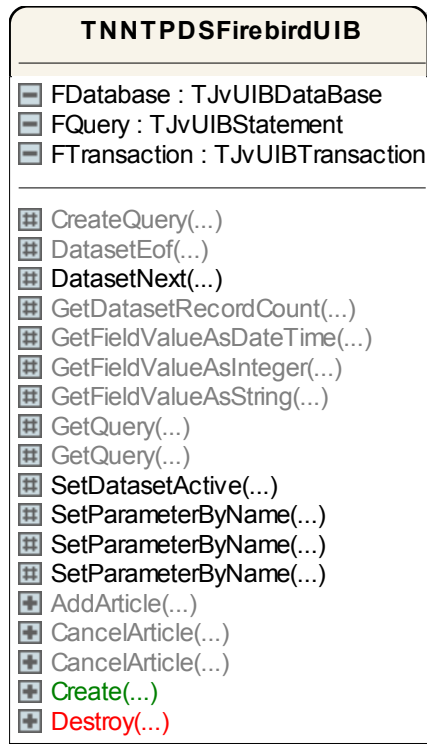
TNNTPDSFirebirdUIB

FDatabase : TJvUIBDataBase
FQuery : TJvUIBStatement
FTransaction : TJvUIBTransaction

CreateQuery(...)
DatasetEof(...)
DatasetNext(...)
GetDatasetRecordCount(...)
GetFieldValueAsDateTime(...)
GetFieldValueAsInteger(...)
GetFieldValueAsString(...)
GetQuery(...)
GetQuery(...)
SetDatasetActive(...)
SetParameterByName(...)
SetParameterByName(...)
SetParameterByName(...)
AddArticle(...)
CancelArticle(...)
CancelArticle(...)
Create(...)
Destroy(...)